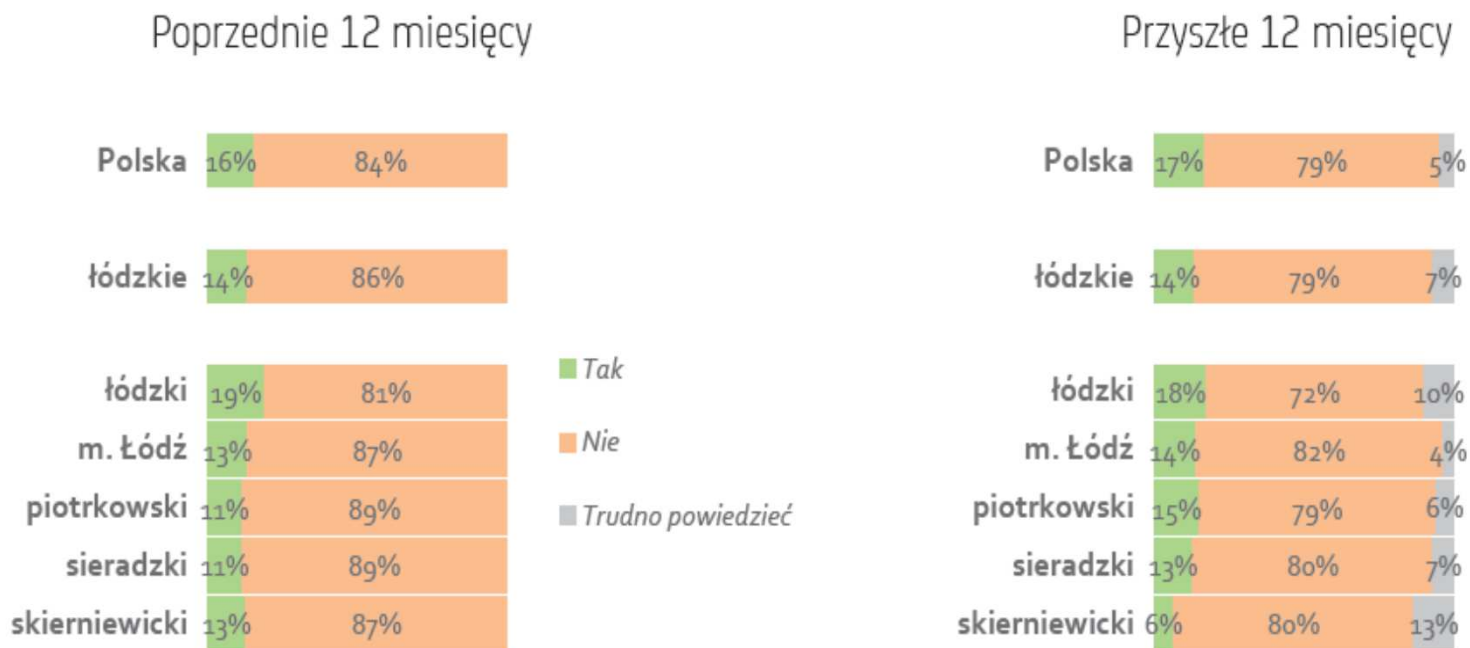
Poprzednie 12 miesięcy

Polska 16% 84%

łódzkie 14% 86%

łódzki 19% 81%
m. Łódź 13% 87%
piotrkowski 11% 89%
sieradzki 11% 89%
skierniewicki 13% 87%

Tak
Nie
Trudno powiedzieć

Przyszłe 12 miesięcy

Polska 17% 79% 5%

łódzkie 14% 79% 7%

łódzki 18% 72% 10%
m. Łódź 14% 82% 4%
piotrkowski 15% 79% 6%
sieradzki 13% 80% 7%
skierniewicki 6% 80% 13%